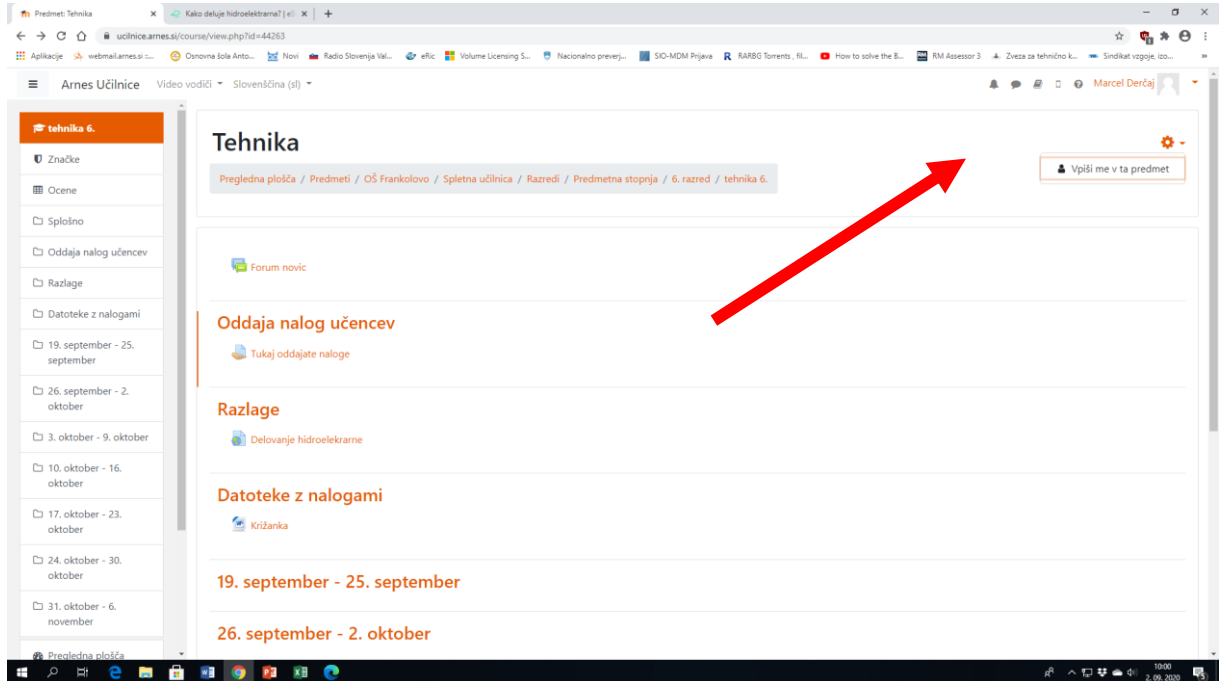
Predmet: Tehnika × Kako deluje hidroelektrarna? | e × +

ucilnice.arnes.si/course/view.php?id=44263

Aplikacije webmail.arnes.si :... Osnovna šola Anto... Novi Radio Slovenija Val... eRic Volume Licensing S... Nacionalno preverj... SIO-MDM Prijava RARBG Torrents , fil... How to solve the B... RM Assessor 3 Zveza za tehnično k... Sindikat vzgoje, izo...

Arnes Učilnice Video vodiči Slovenščina (sl) Marcel Derčaj

tehnika 6.
Značke
Ocene
Splošno
Oddaja nalog učencev
Razlage
Datoteke z nalogami
19. september - 25. september
26. september - 2. oktober
3. oktober - 9. oktober
10. oktober - 16. oktober
17. oktober - 23. oktober
24. oktober - 30. oktober
31. oktober - 6. november
Pregledna plošča

Tehnika

Pregledna plošča / Predmeti / OŠ Frankolovo / Spletna učilnica / Razredi / Predmetna stopnja / 6. razred / tehnika 6.

Vpiši me v ta predmet

Forum novic

Oddaja nalog učencev

Tukaj oddajate naloge

Razlage

Delovanje hidroelekrarne

Datoteke z nalogami

Križanka

19. september - 25. september

26. september - 2. oktober

10:00
2. 09. 2020